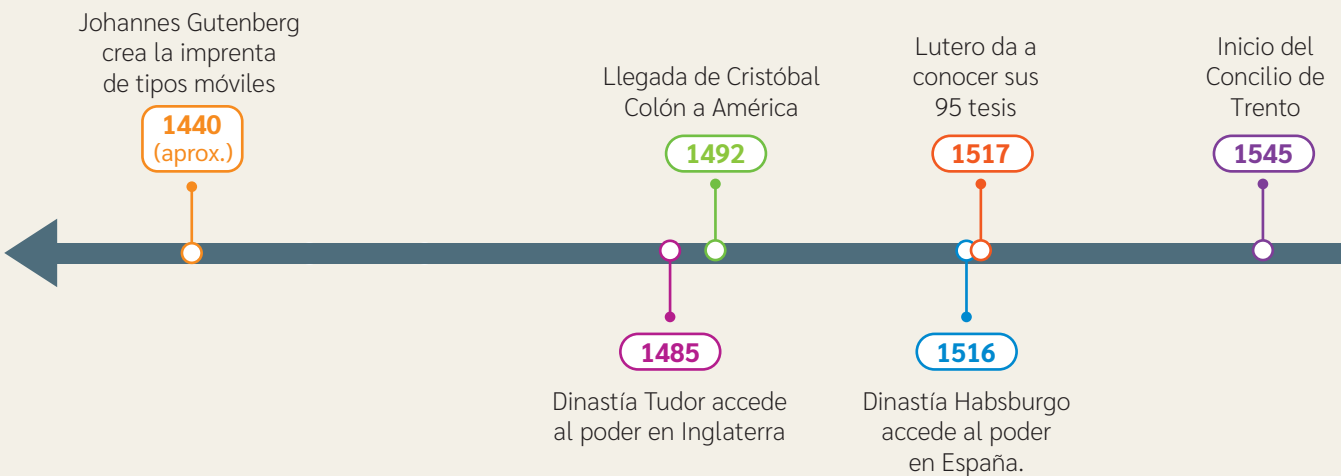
Johannes Gutenberg crea la imprenta de tipos móviles

1440 (aprox.)

Llegada de Cristóbal Colón a América

1492

Lutero da a conocer sus 95 tesis

1517

Inicio del Concilio de Trento

1545

1485

Dinastía Tudor accede al poder en Inglaterra

1516

Dinastía Habsburgo accede al poder en España.